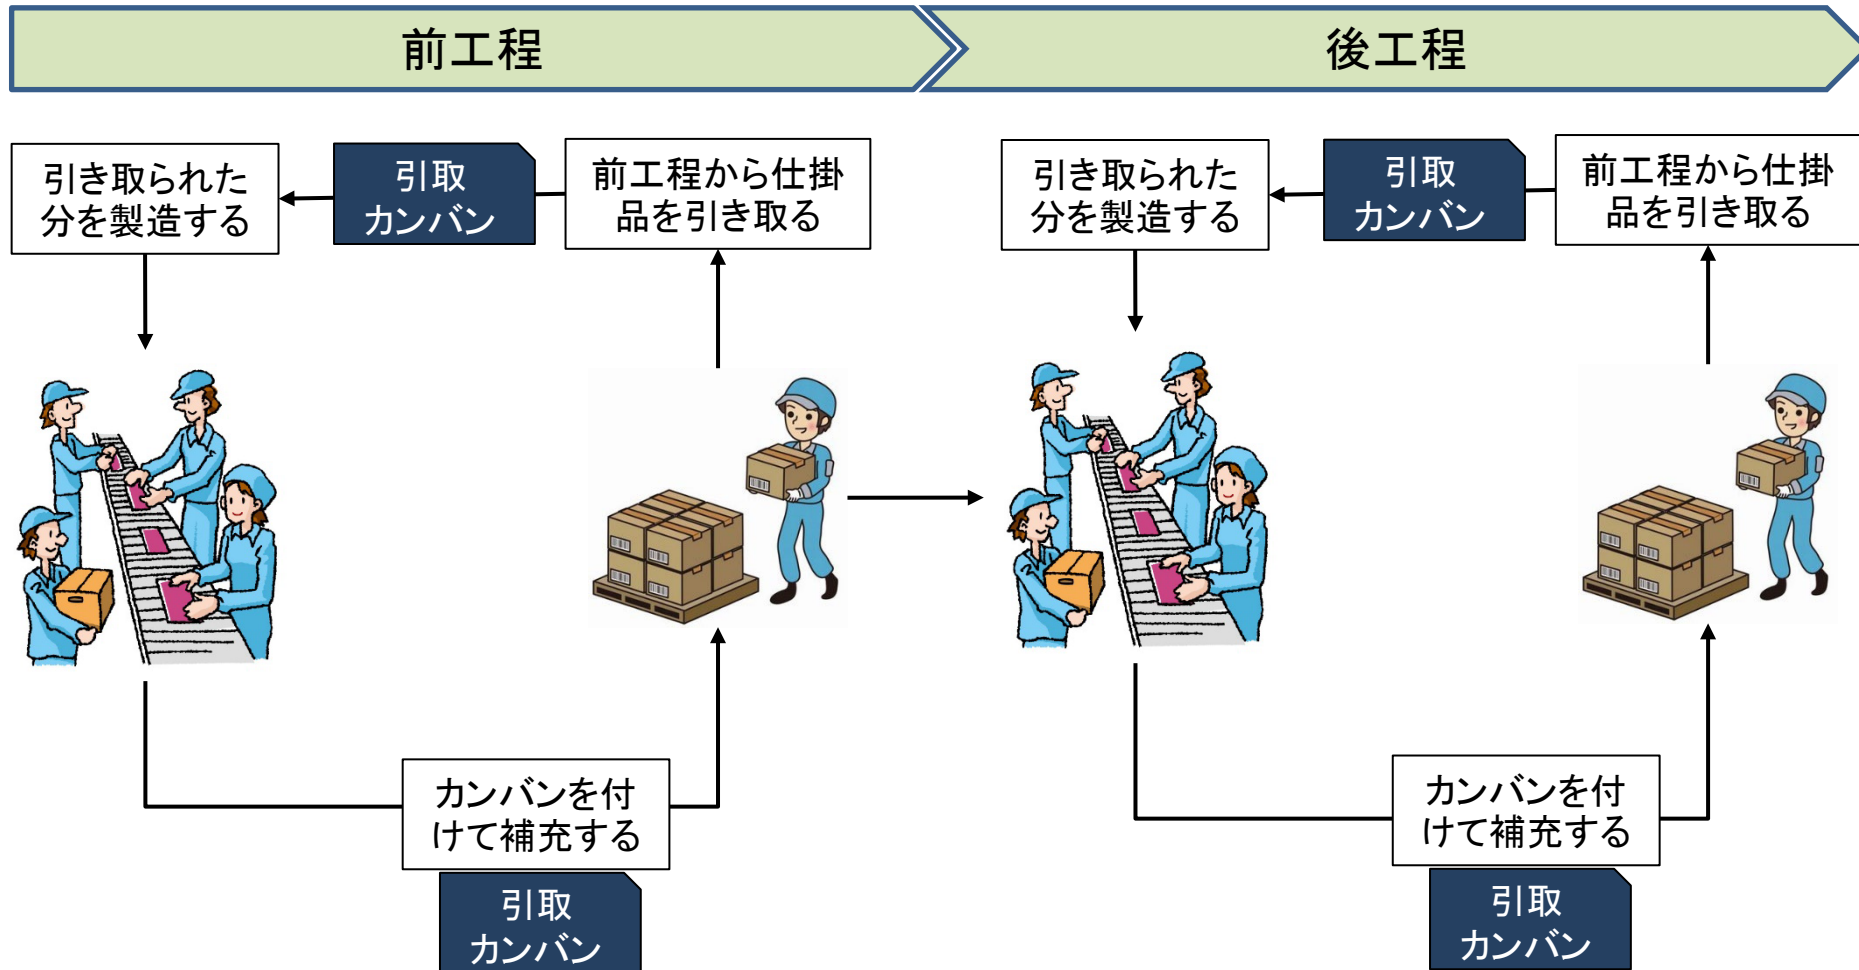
前工程

後工程

引き取られた分を製造する

引取カンバン

前工程から仕掛品を引き取る

カンバンを付けて補充する

引取カンバン

引き取られた分を製造する

引取カンバン

前工程から仕掛品を引き取る

カンバンを付けて補充する

引取カンバン